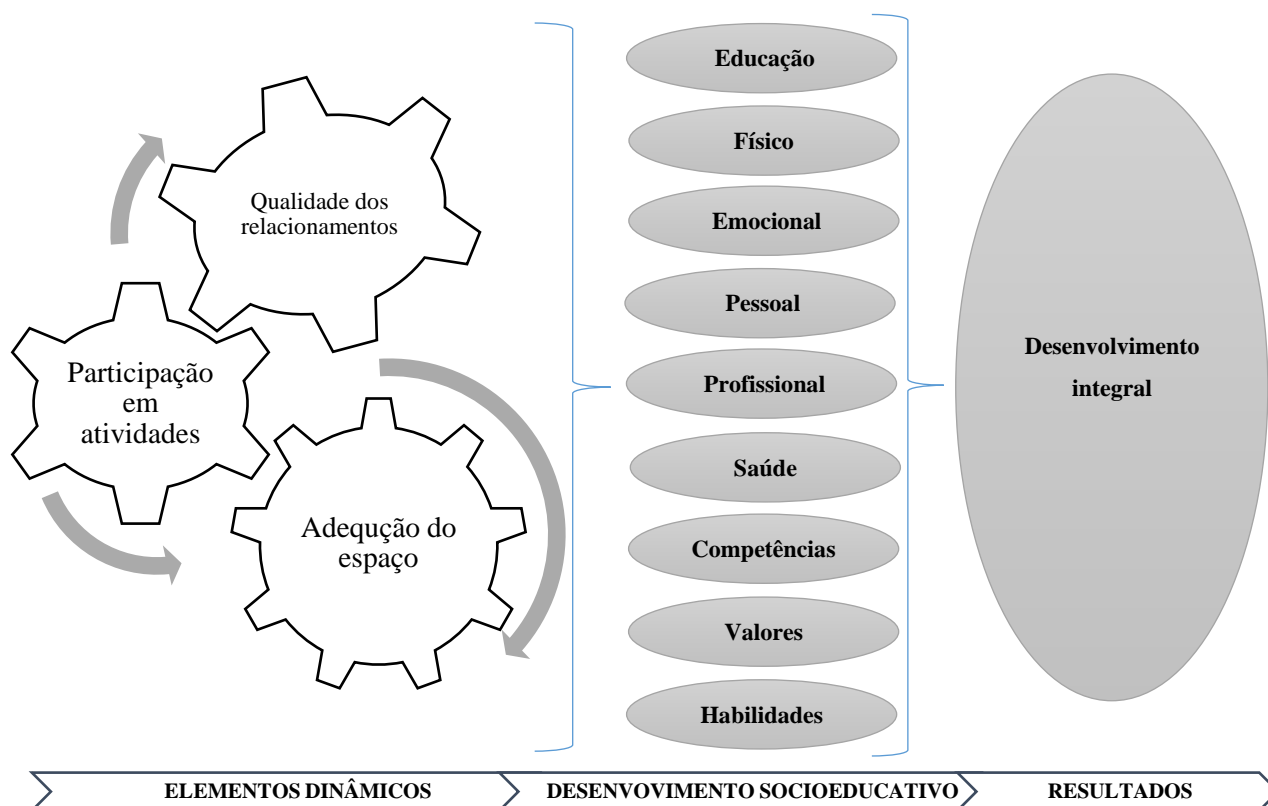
Qualidade dos relacionamentos

Participação em atividades

Adequção do espaço

Educação

Físico

Emocional

Pessoal

Profissional

Saúde

Competências

Valores

Habilidades

Desenvolvimento integral

ELEMENTOS DINÂMICOS

DESENVOVIMENTO SOCIOEDUCATIVO

RESULTADOS